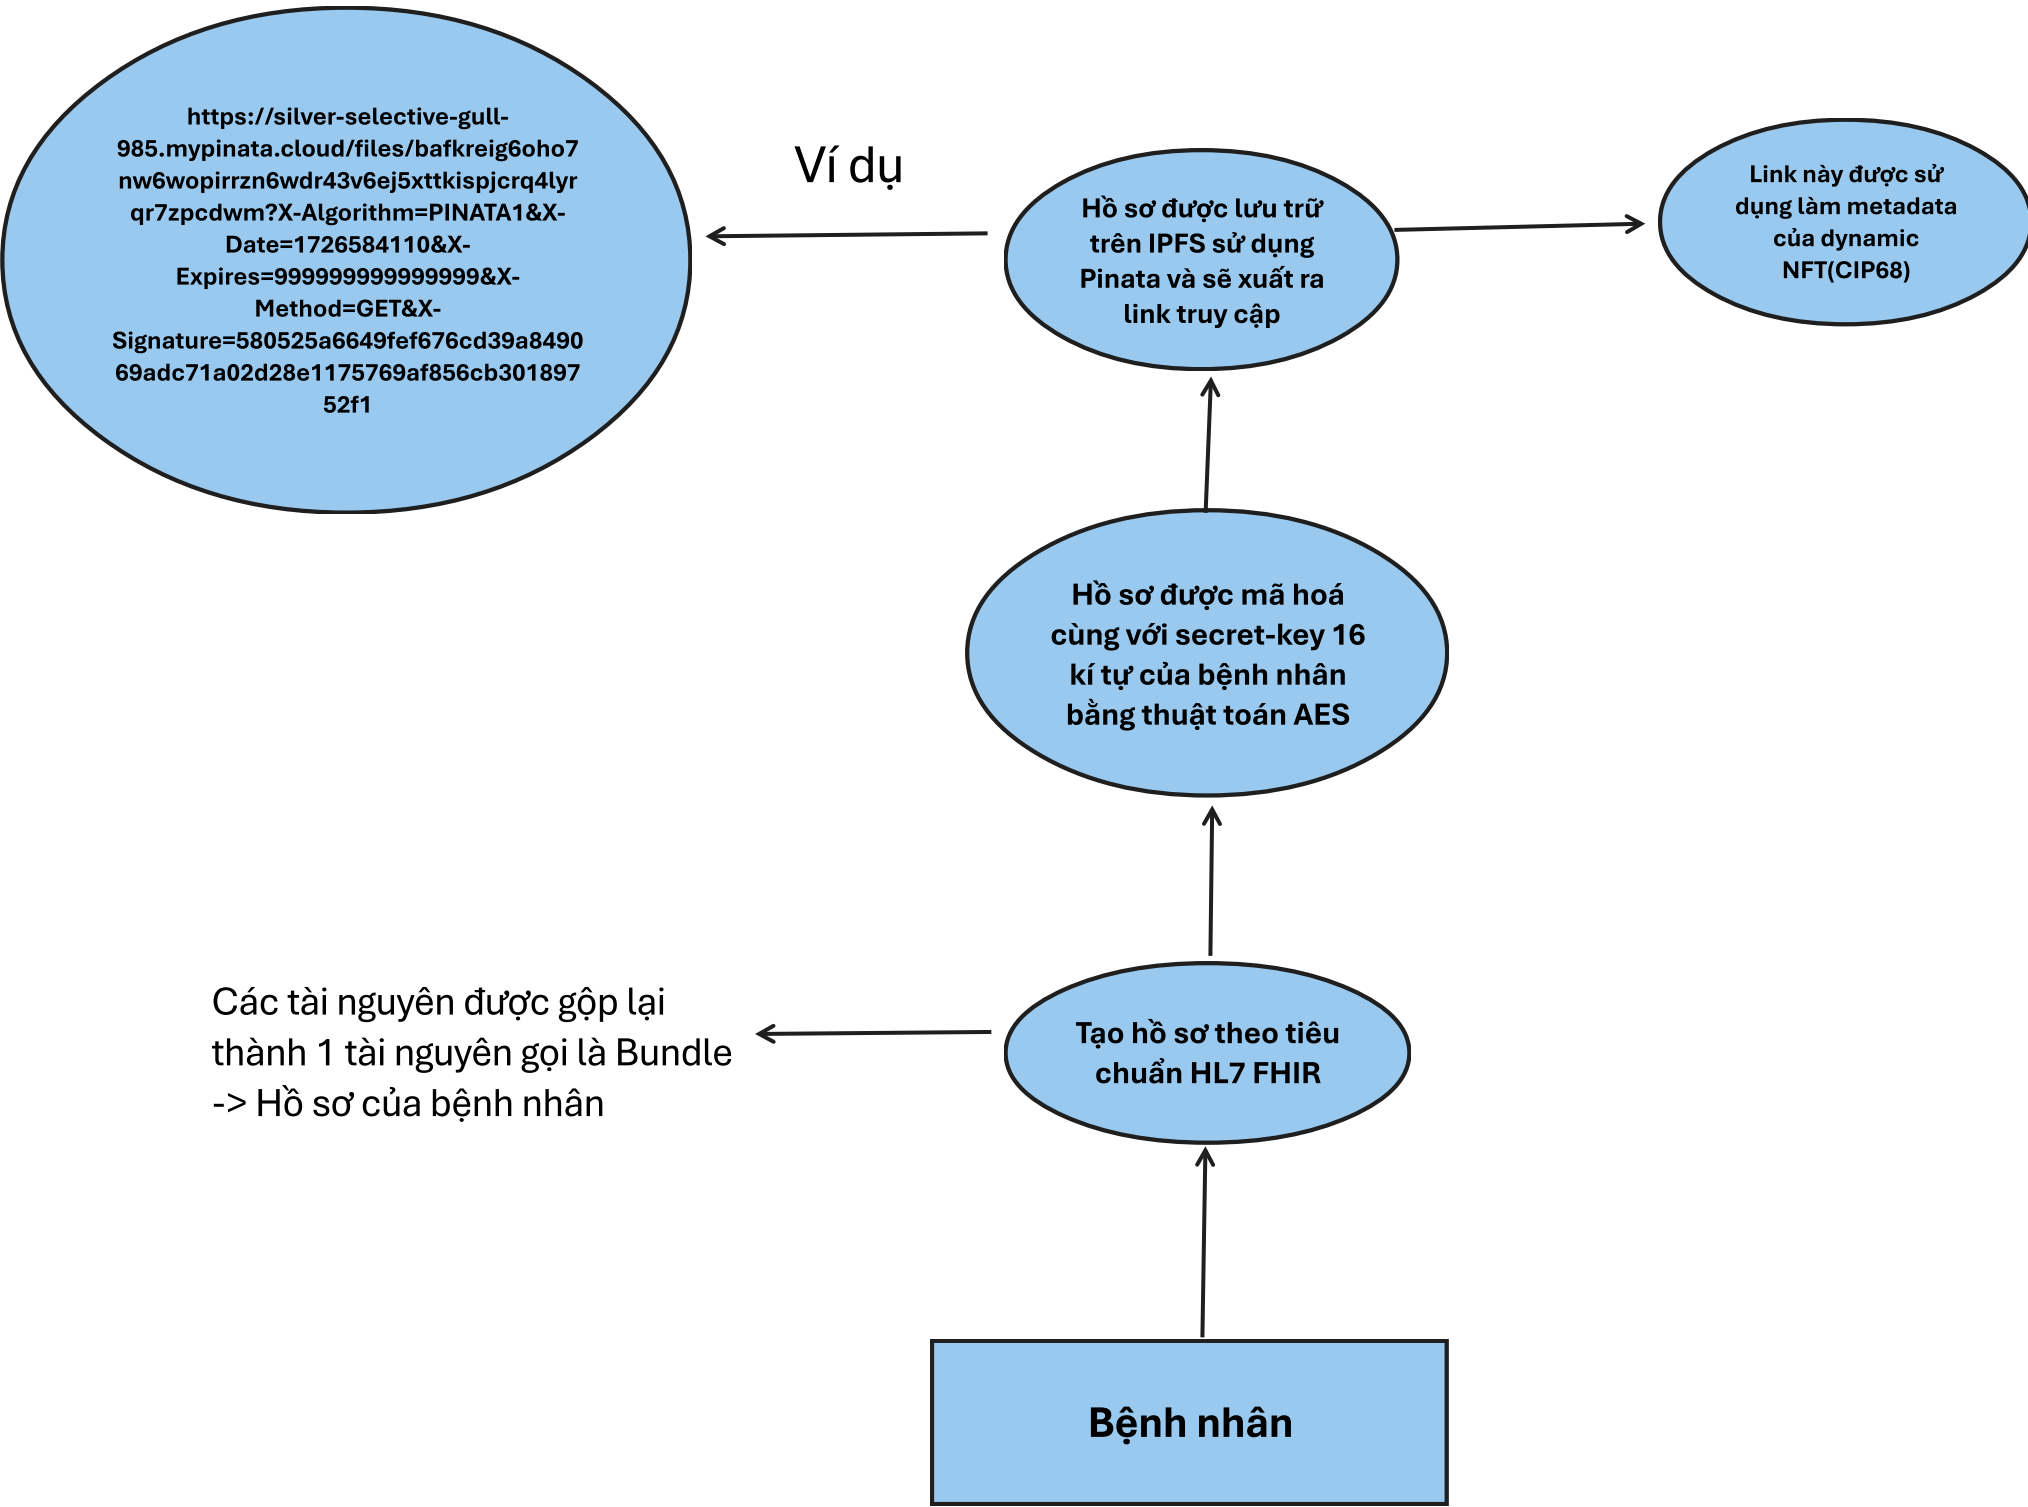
https://silver-selective-gull-985.mypinata.cloud/files/bafkreig6oho7nw6wopirrzn6wdr43v6ej5xttkispjcrq4lyrqr7zpcdwm?X-Algorithm=PINATA1&X-Date=1726584110&X-Expires=999999999999999&X-Method=GET&X-Signature=580525a6649fef676cd39a849069adc71a02d28e1175769af856cb30189752f1

Ví dụ

Hồ sơ được lưu trữ trên IPFS sử dụng Pinata và sẽ xuất ra link truy cập

Link này được sử dụng làm metadata của dynamic NFT(CIP68)

Hồ sơ được mã hoá cùng với secret-key 16 kí tự của bệnh nhân bằng thuật toán AES

Các tài nguyên được gộp lại thành 1 tài nguyên gọi là Bundle -> Hồ sơ của bệnh nhân

Tạo hồ sơ theo tiêu chuẩn HL7 FHIR

Bệnh nhân